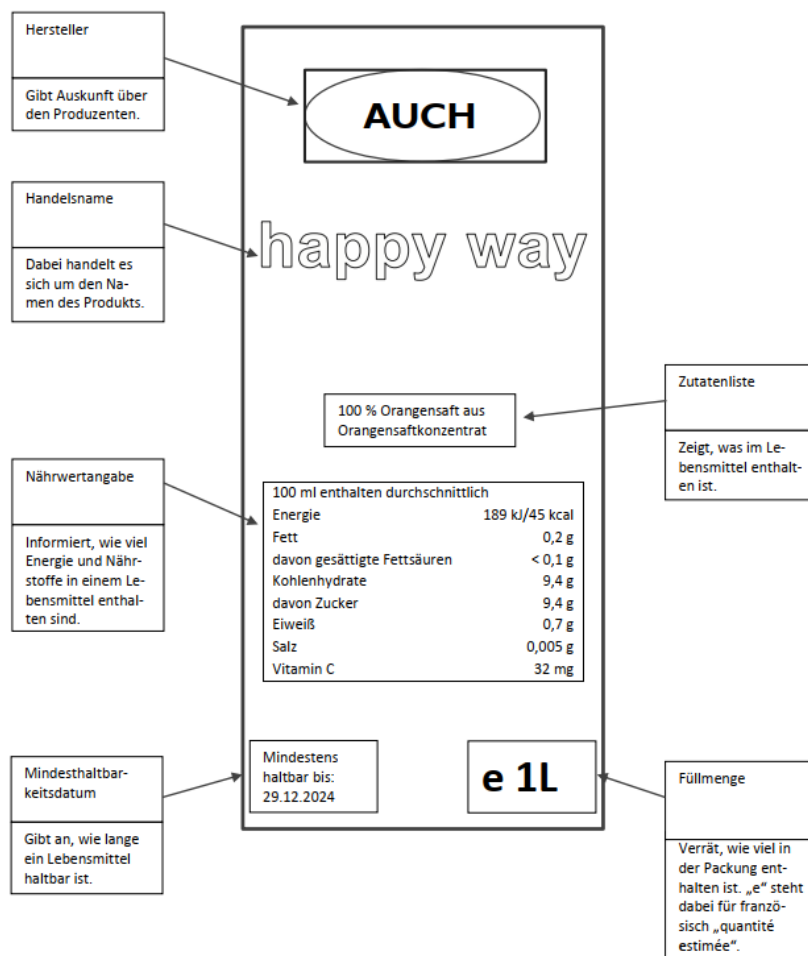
Hersteller

Gibt Auskunft über den Produzenten.

AUCH

Handelsname

Dabei handelt es sich um den Namen des Produkts.

happy way

Zutatenliste

Zeigt, was im Lebensmittel enthalten ist.

100 % Orangensaft aus Orangensaftkonzentrat

Nährwertangabe

Informiert, wie viel Energie und Nährstoffe in einem Lebensmittel enthalten sind.

| 100 ml enthalten durchschnittlich | |
|---|---|
| Energie | 189 kJ/45 kcal |
| Fett | 0,2 g |
| davon gesättigte Fettsäuren | < 0,1 g |
| Kohlenhydrate | 9,4 g |
| davon Zucker | 9,4 g |
| Eiweiß | 0,7 g |
| Salz | 0,005 g |
| Vitamin C | 32 mg |

Mindesthaltbarkeitsdatum

Gibt an, wie lange ein Lebensmittel haltbar ist.

Mindestens haltbar bis: 29.12.2024

e 1L

Füllmenge

Verrät, wie viel in der Packung enthalten ist. „e" steht dabei für französisch „quantité estimée".